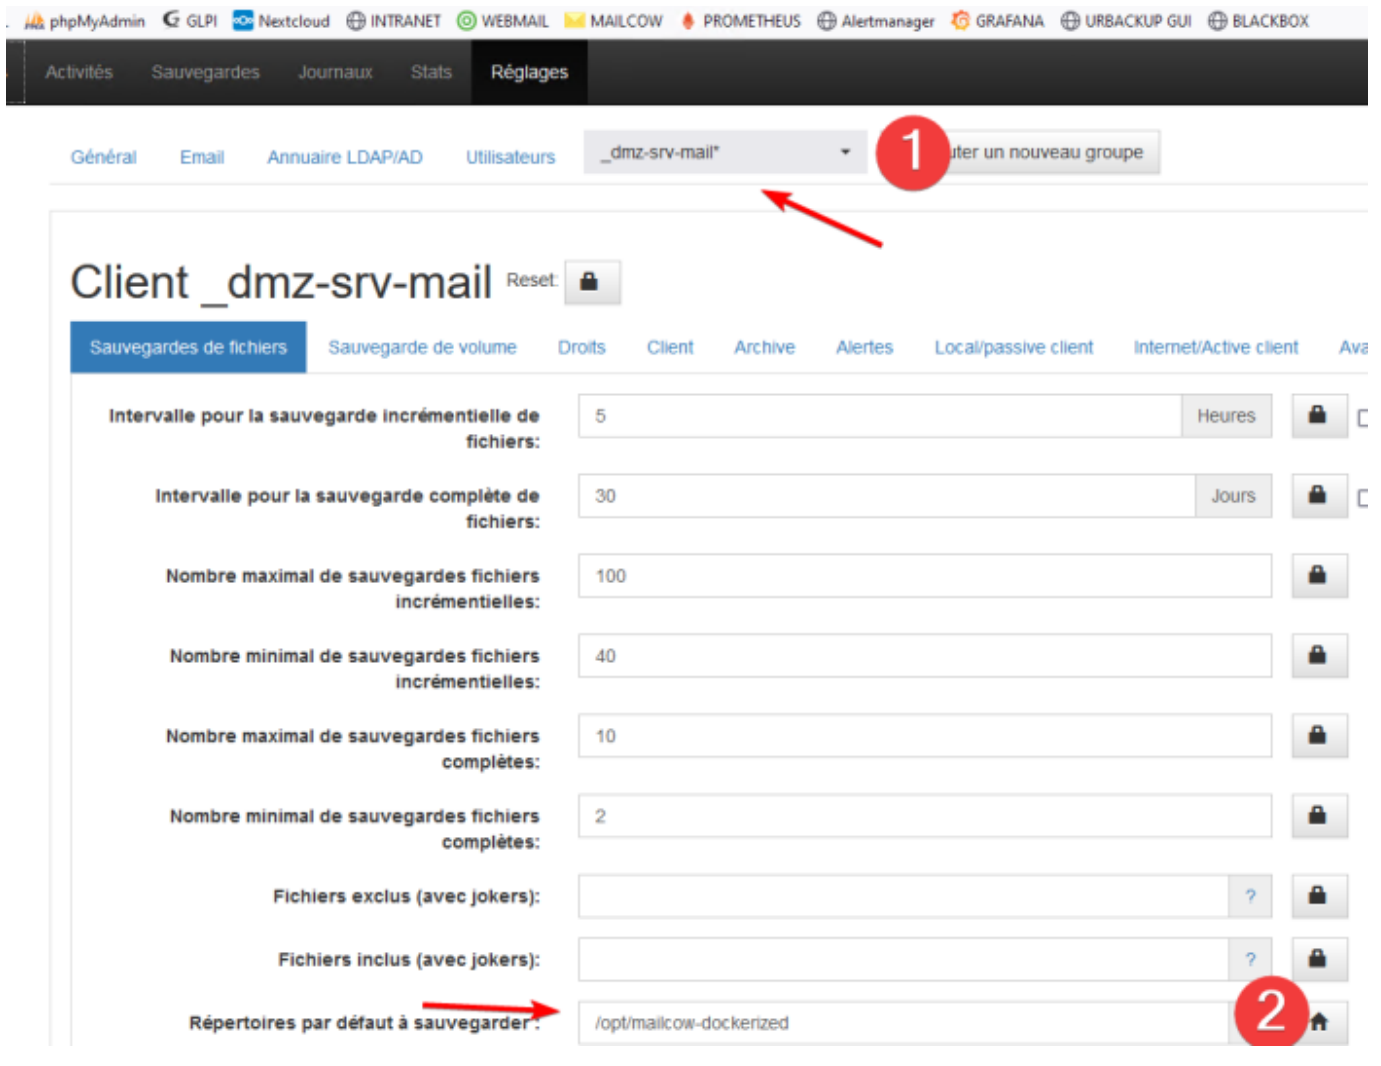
phpMyAdmin GLPI Nextcloud INTRANET WEBMAIL MAILCOW PROMETHEUS Alertmanager GRAFANA URBACKUP GUI BLACKBOX

Activités Sauvegardes Journaux Stats Réglages

Général Email Annuaire LDAP/AD Utilisateurs _dmz-srv-mail* 1 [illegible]uter un nouveau groupe

Client _dmz-srv-mail Reset:

Sauvegardes de fichiers Sauvegarde de volume Droits Client Archive Alertes Local/passive client Internet/Active client Ava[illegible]

Intervalle pour la sauvegarde incrémentielle de fichiers: 5 Heures

Intervalle pour la sauvegarde complète de fichiers: 30 Jours

Nombre maximal de sauvegardes fichiers incrémentielles: 100

Nombre minimal de sauvegardes fichiers incrémentielles: 40

Nombre maximal de sauvegardes fichiers complètes: 10

Nombre minimal de sauvegardes fichiers complètes: 2

Fichiers exclus (avec jokers): ?

Fichiers inclus (avec jokers): ?

Répertoires par défaut à sauvegarder: /opt/mailcow-dockerized 2